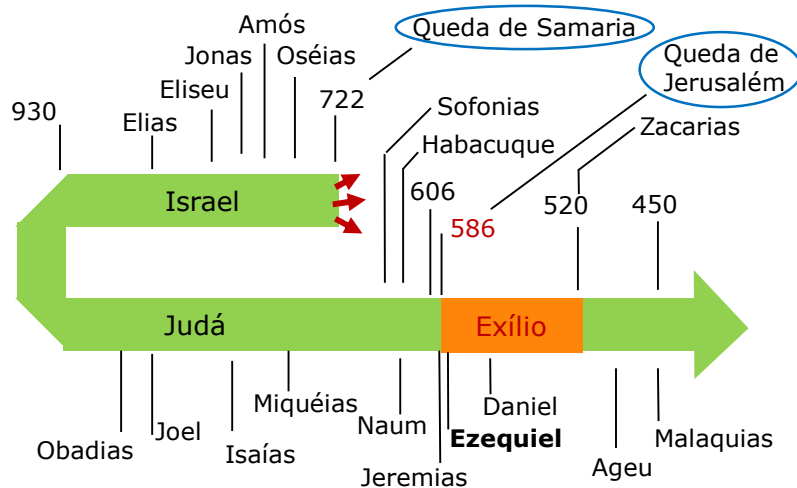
930
Elias
Eliseu
Jonas
Amós
Oséias
722
Queda de Samaria
Sofonias
Habacuque
Queda de Jerusalém
Zacarias
Israel
606
586
520
450
Judá
Exílio
Obadias
Joel
Isaías
Miquéias
Naum
Jeremias
Ezequiel
Daniel
Ageu
Malaquias